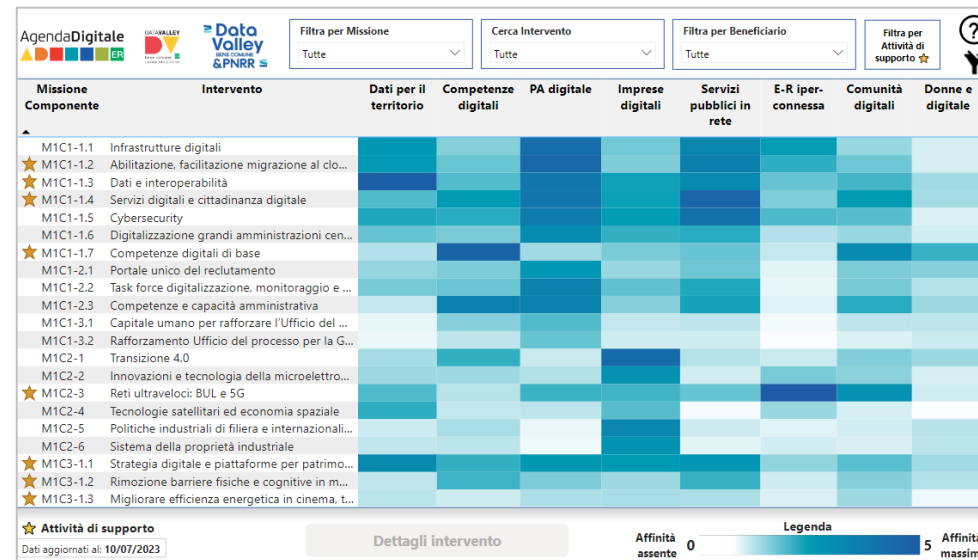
AgendaDigitale ER

DATAVALLEY DV

Data Valley BENE COMUNE &PNRR

Filtra per Missione
Tutte

Cerca Intervento
Tutte

Filtra per Beneficiario
Tutte

Filtra per Attività di supporto ☆

| Missione Componente | Intervento | Dati per il territorio | Competenze digitali | PA digitale | Imprese digitali | Servizi pubblici in rete | E-R iper-connessa | Comunità digitali | Donne e digitale |
|---|---|---|---|---|---|---|---|---|---|
| M1C1-1.1 | Infrastrutture digitali | | | | | | | | |
| M1C1-1.2 | Abilitazione, facilitazione migrazione al clo... | | | | | | | | |
| M1C1-1.3 | Dati e interoperabilità | | | | | | | | |
| M1C1-1.4 | Servizi digitali e cittadinanza digitale | | | | | | | | |
| M1C1-1.5 | Cybersecurity | | | | | | | | |
| M1C1-1.6 | Digitalizzazione grandi amministrazioni cen... | | | | | | | | |
| M1C1-1.7 | Competenze digitali di base | | | | | | | | |
| M1C1-2.1 | Portale unico del reclutamento | | | | | | | | |
| M1C1-2.2 | Task force digitalizzazione, monitoraggio e ... | | | | | | | | |
| M1C1-2.3 | Competenze e capacità amministrativa | | | | | | | | |
| M1C1-3.1 | Capitale umano per rafforzare l'Ufficio del ... | | | | | | | | |
| M1C1-3.2 | Rafforzamento Ufficio del processo per la G... | | | | | | | | |
| M1C2-1 | Transizione 4.0 | | | | | | | | |
| M1C2-2 | Innovazioni e tecnologia della microelettro... | | | | | | | | |
| M1C2-3 | Reti ultraveloci: BUL e 5G | | | | | | | | |
| M1C2-4 | Tecnologie satellitari ed economia spaziale | | | | | | | | |
| M1C2-5 | Politiche industriali di filiera e internazionali... | | | | | | | | |
| M1C2-6 | Sistema della proprietà industriale | | | | | | | | |
| M1C3-1.1 | Strategia digitale e piattaforme per patrimo... | | | | | | | | |
| M1C3-1.2 | Rimozione barriere fisiche e cognitive in m... | | | | | | | | |
| M1C3-1.3 | Migliorare efficienza energetica in cinema, t... | | | | | | | | |

☆ Attività di supporto

Dati aggiornati al: 10/07/2023

Dettagli intervento

Legenda

Affinità assente 0

5 Affinità massima